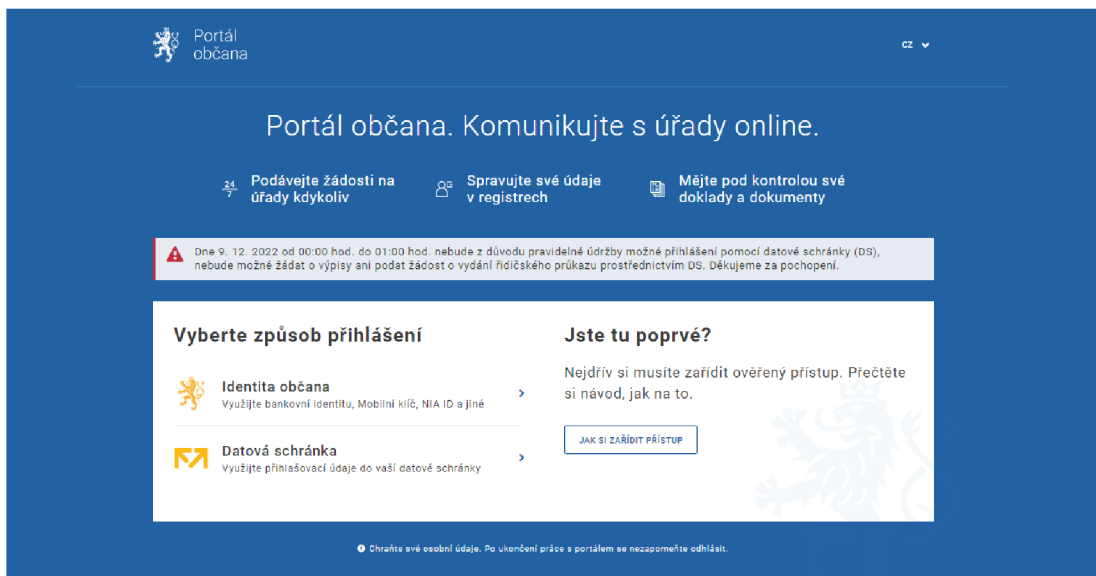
Portál občana

CZ

Portál občana. Komunikujte s úřady online.

$\frac{24}{7}$ Podávejte žádosti na úřady kdykoliv

Spravujte své údaje v registrech

Mějte pod kontrolou své doklady a dokumenty

Dne 9. 12. 2022 od 00:00 hod. do 01:00 hod. nebude z důvodu pravidelné údržby možné přihlášení pomocí datové schránky (DS), nebude možné žádat o výpisy ani podat žádost o vydání řidičského průkazu prostřednictvím DS. Děkujeme za pochopení.

Vyberte způsob přihlášení

Identita občana
Využijte bankovní identitu, Mobilní klíč, NIA ID a jiné

Datová schránka
Využijte přihlašovací údaje do vaší datové schránky

Jste tu poprvé?

Nejdřív si musíte zařídit ověřený přístup. Přečtěte si návod, jak na to.

JAK SI ZAŘÍDIT PŘÍSTUP

Chraňte své osobní údaje. Po ukončení práce s portálem se nezapomeňte odhlásit.